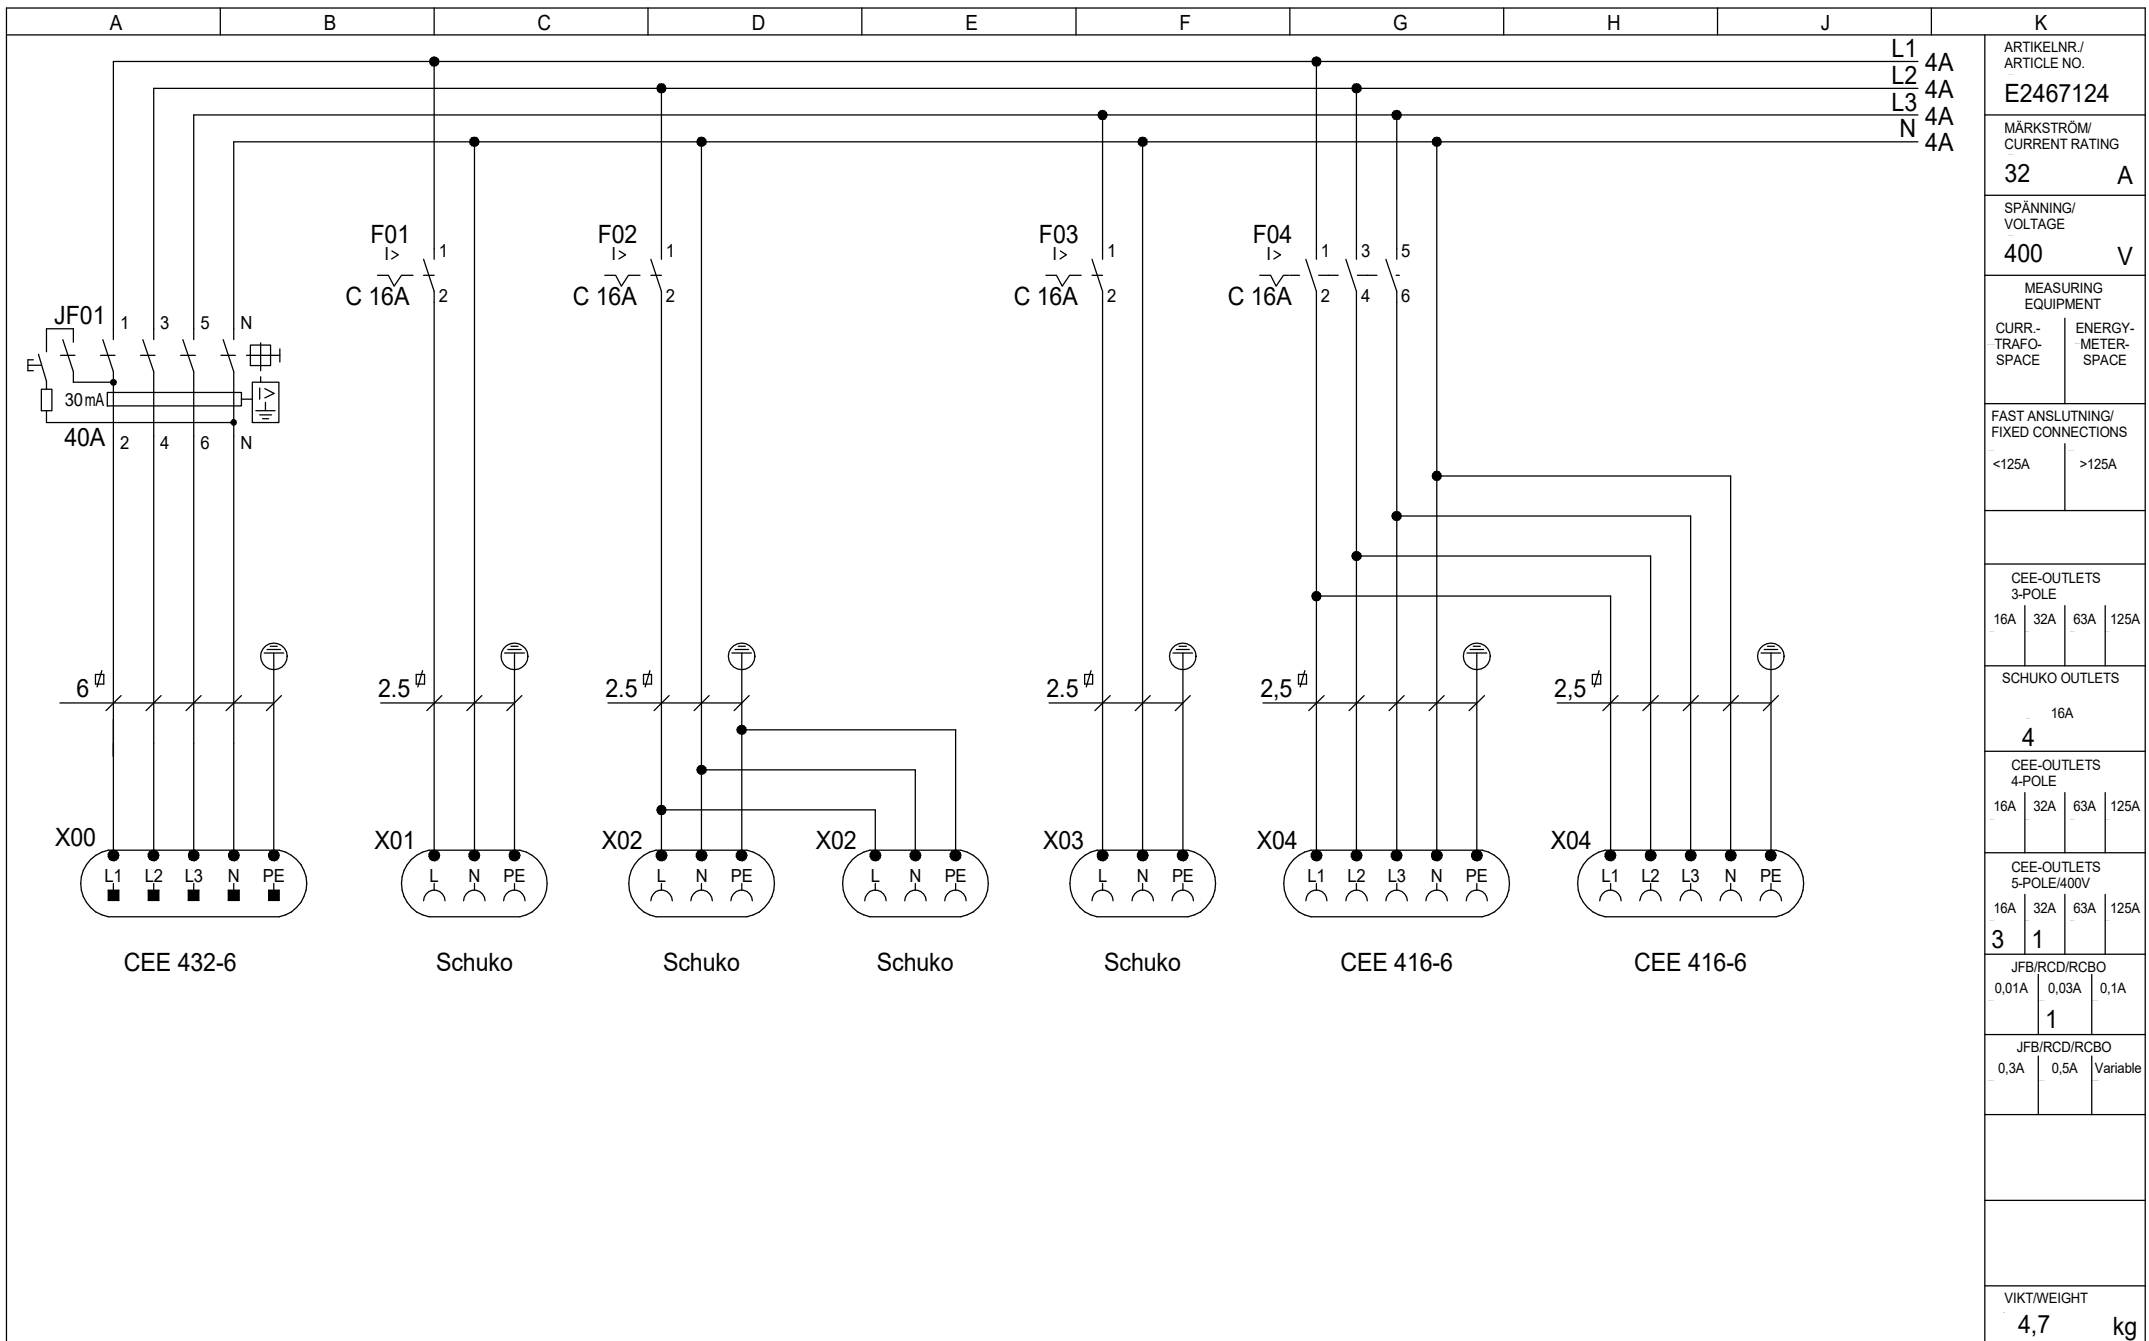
A B C D E F G H J K

L1 4A
L2 4A
L3 4A
N 4A

ARTIKELNR./ ARTICLE NO.
E2467124
MÄRKSTRÖM/ CURRENT RATING
32 A
SPÄNNING/ VOLTAGE
400 V
MEASURING EQUIPMENT
CURR.-TRAFO-SPACE
ENERGY-METER-SPACE
FAST ANSLUTNING/ FIXED CONNECTIONS
<125A
>125A
CEE-OUTLETS 3-POLE
| 16A | 32A | 63A | 125A |
|---|---|---|---|
SCHUKO OUTLETS
16A
4
CEE-OUTLETS 4-POLE
| 16A | 32A | 63A | 125A |
|---|---|---|---|
CEE-OUTLETS 5-POLE/400V
| 16A | 32A | 63A | 125A |
|---|---|---|---|
| 3 | 1 | | |
JFB/RCD/RCBO
| 0,01A | 0,03A | 0,1A |
|---|---|---|
| | 1 | |
JFB/RCD/RCBO
| 0,3A | 0,5A | Variable |
|---|---|---|
VIKT/WEIGHT
4,7 kg

JF01 1 3 5 N
30mA
I>
40A 2 4 6 N

F01 I> C 16A 1 2
F02 I> C 16A 1 2
F03 I> C 16A 1 2
F04 I> C 16A 1 3 5 2 4 6

6 $^{\varnothing}$
2.5 $^{\varnothing}$
2.5 $^{\varnothing}$
2.5 $^{\varnothing}$
2,5 $^{\varnothing}$
2,5 $^{\varnothing}$

X00 L1 L2 L3 N PE
X01 L N PE
X02 L N PE
X02 L N PE
X03 L N PE
X04 L1 L2 L3 N PE
X04 L1 L2 L3 N PE

CEE 432-6
Schuko
Schuko
Schuko
Schuko
CEE 416-6
CEE 416-6